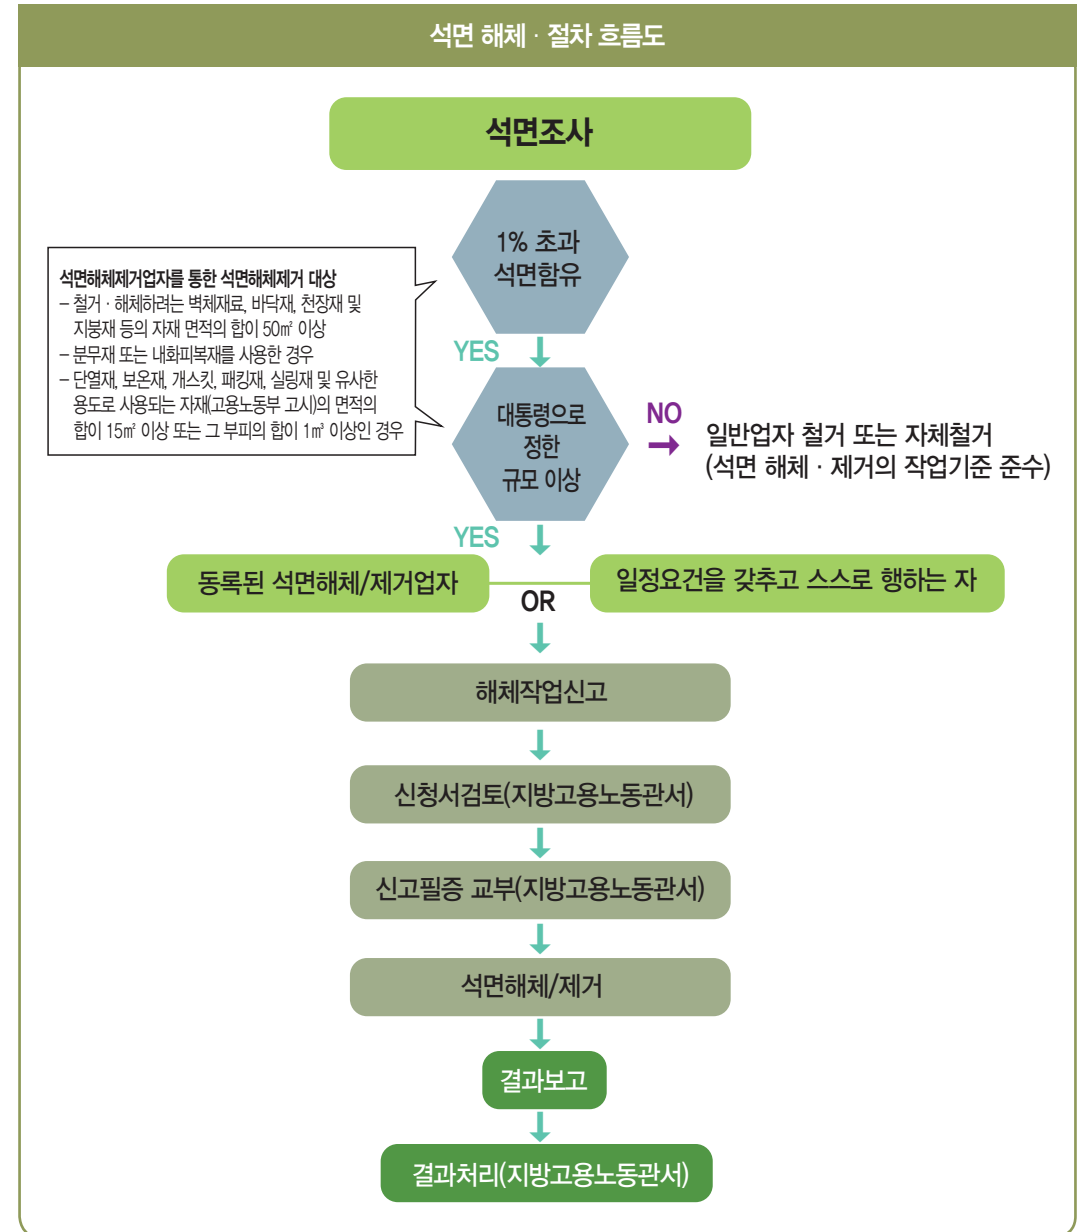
석면 해체 · 절차 흐름도

석면조사

1% 초과 석면함유

석면해체제거업자를 통한 석면해체제거 대상
– 철거 · 해체하려는 벽체재료, 바닥재, 천장재 및 지붕재 등의 자재 면적의 합이 50㎡ 이상
– 분무재 또는 내화피복재를 사용한 경우
– 단열재, 보온재, 개스킷, 패킹재, 실링재 및 유사한 용도로 사용되는 자재(고용노동부 고시)의 면적의 합이 15㎡ 이상 또는 그 부피의 합이 1㎥ 이상인 경우

YES

대통령으로 정한 규모 이상

NO

일반업자 철거 또는 자체철거 (석면 해체 · 제거의 작업기준 준수)

YES

동록된 석면해체/제거업자

OR

일정요건을 갖추고 스스로 행하는 자

해체작업신고

신청서검토(지방고용노동관서)

신고필증 교부(지방고용노동관서)

석면해체/제거

결과보고

결과처리(지방고용노동관서)